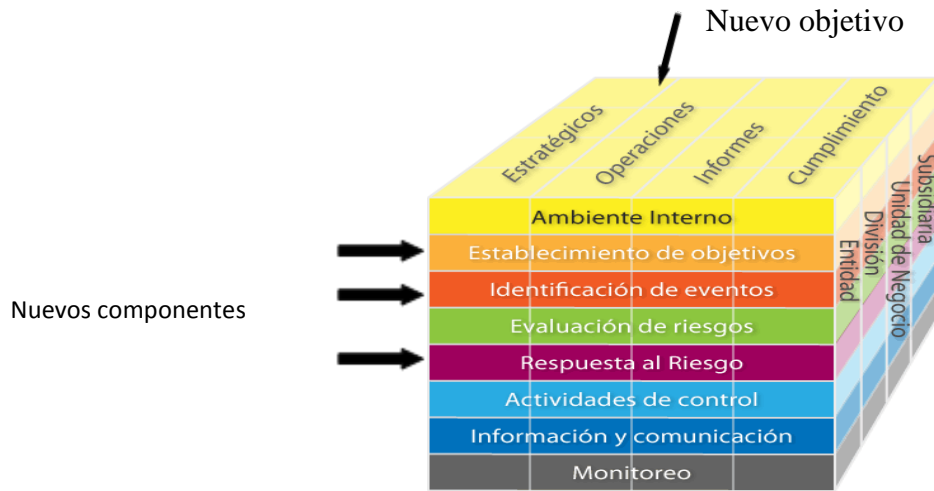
Nuevo objetivo

Estratégicos
Operaciones
Informes
Cumplimiento

Subsidiaria
Unidad de Negocio
División
Entidad

Ambiente Interno
Establecimiento de objetivos
Identificación de eventos
Evaluación de riesgos
Respuesta al Riesgo
Actividades de control
Información y comunicación
Monitoreo

Nuevos componentes